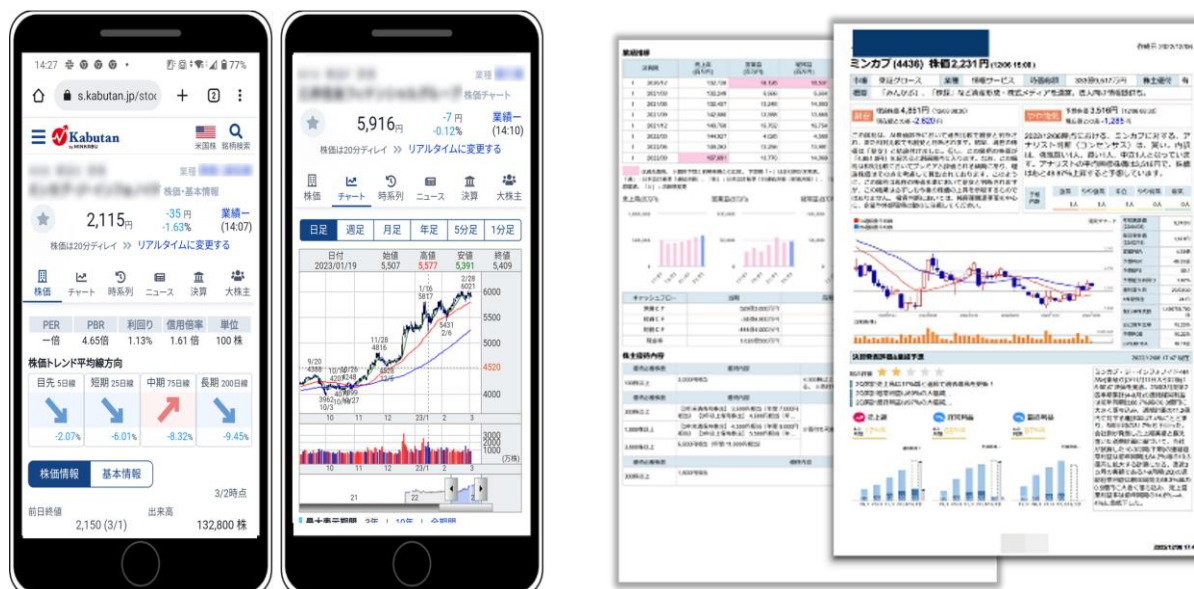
14:27 77%
s.kabutan.jp/sto
2
Kabutan
米国株 銘柄検索
業種
株価・基本情報
2,115円
-35 円
-1.63%
業績一
(14:07)
株価は20分ディレイ » リアルタイムに変更する
株価 チャート 時系列 ニュース 決算 大株主

| PER | PBR | 利回り | 信用倍率 | 単位 |
|---|---|---|---|---|
| 一倍 | 4.65倍 | 1.13% | 1.61 倍 | 100 株 |

株価トレンド平均線方向
目先 5日線 短期 25日線 中期 75日線 長期 200日線
-2.07% -6.01% -8.32% -9.45%
株価情報 基本情報
3/2時点
前日終値 2,150 (3/1)
出来高 132,800 株

業種
株価チャート
5,916円
-7 円
-0.12%
業績一
(14:10)
株価は20分ディレイ » リアルタイムに変更する
株価 チャート 時系列 ニュース 決算 大株主
日足 週足 月足 年足 5分足 1分足

| 日付 | 始値 | 高値 | 安値 | 終値 |
|---|---|---|---|---|
| 2023/01/19 | 5,507 | 5,577 | 5,391 | 5,409 |

6000 5500 5000 4520 4000
2/28 6021
1/16 5817
5431 2/6
11/28 4816
9/20 4398
3962 10/3
10 11 12 23/1 2 3
3000 2000 1000 (万株)
21 22

ミンカブ (4436) 株価 2,231 円
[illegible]